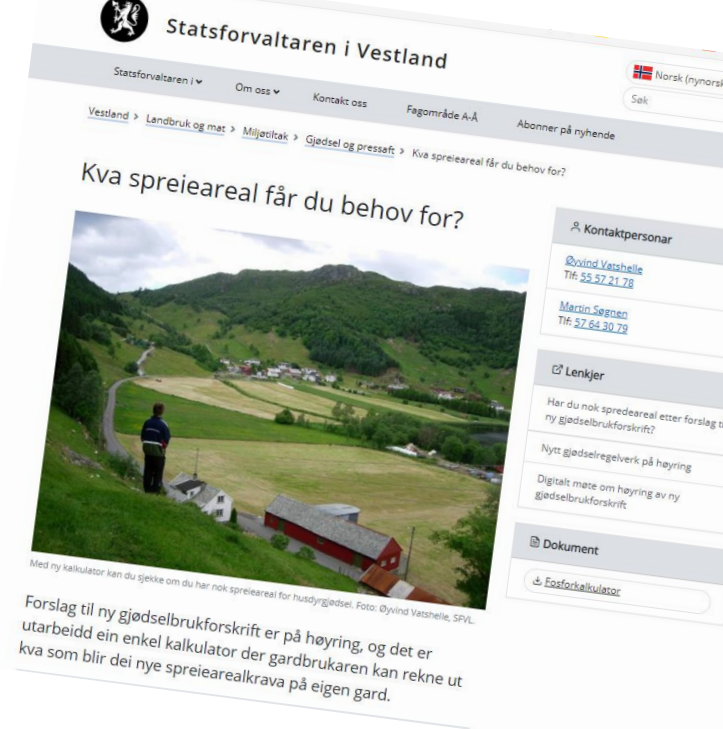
Statsforvaltaren i Vestland

Statsforvaltaren i Om oss Kontakt oss Fagområde A-Å Abonner på nyhende

Norsk (nynorsk)

Søk

Vestland > Landbruk og mat > Miljøtiltak > Gjødsel og pressaft > Kva spreieareal får du behov for?

Kva spreieareal får du behov for?

Med ny kalkulator kan du sjekke om du har nok spreieareal for husdyrgjødsel. Foto: Øyvind Vatshelle, SFVL.

Forslag til ny gjødselbrukforskrift er på høyring, og det er utarbeidd ein enkel kalkulator der gardbrukaren kan rekne ut kva som blir dei nye spreiearealkrava på eigen gard.

Kontaktpersonar

Øyvind Vatshelle
Tlf: 55 57 21 78

Martin Søgnen
Tlf: 57 64 30 79

Lenkjer

Har du nok spredeareal etter forslag ti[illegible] ny gjødselbrukforskrift?

Nytt gjødselregelverk på høyring

Digitalt møte om høyring av ny gjødselbrukforskrift

Dokument

Fosforkalkulator